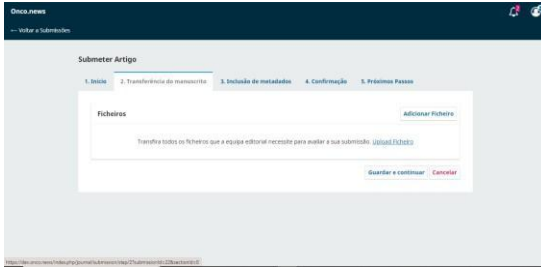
Onco.news

← Voltar a Submissões

Submeter Artigo

1. Início
2. Transferência do manuscrito
3. Inclusão de metadados
4. Confirmação
5. Próximos Passos

Ficheiros

Adicionar Ficheiro

Transfira todos os ficheiros que a equipa editorial necessite para avaliar a sua submissão. Upload Ficheiro

Guardar e continuar
Cancelar

https://dev.onco.news/index.php/journal/submission/step/2?submissionId=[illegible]&sectionId=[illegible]